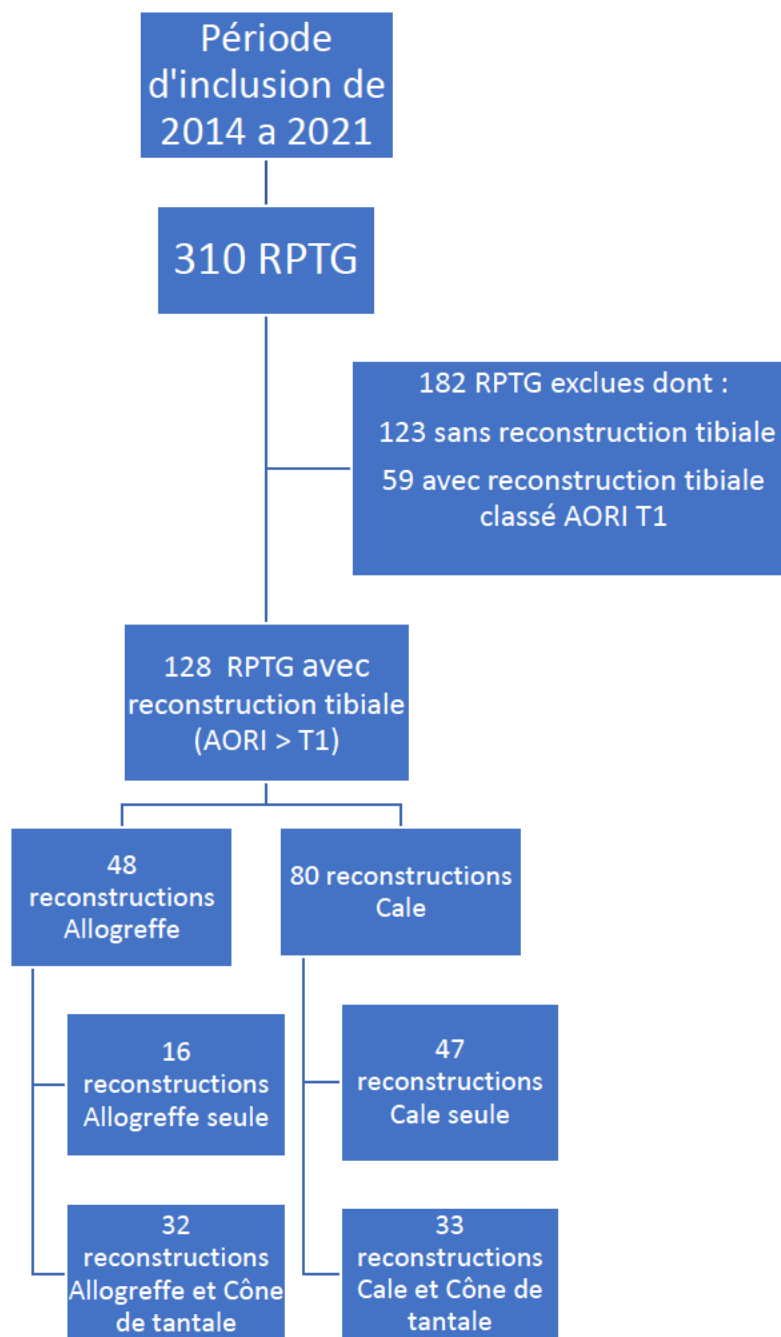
Période d'inclusion de 2014 a 2021

310 RPTG

182 RPTG exclues dont :

123 sans reconstruction tibiale

59 avec reconstruction tibiale classé AORI T1

128 RPTG avec reconstruction tibiale (AORI > T1)

48 reconstructions Allogreffe

80 reconstructions Cale

16 reconstructions Allogreffe seule

32 reconstructions Allogreffe et Cône de tantale

47 reconstructions Cale seule

33 reconstructions Cale et Cône de tantale